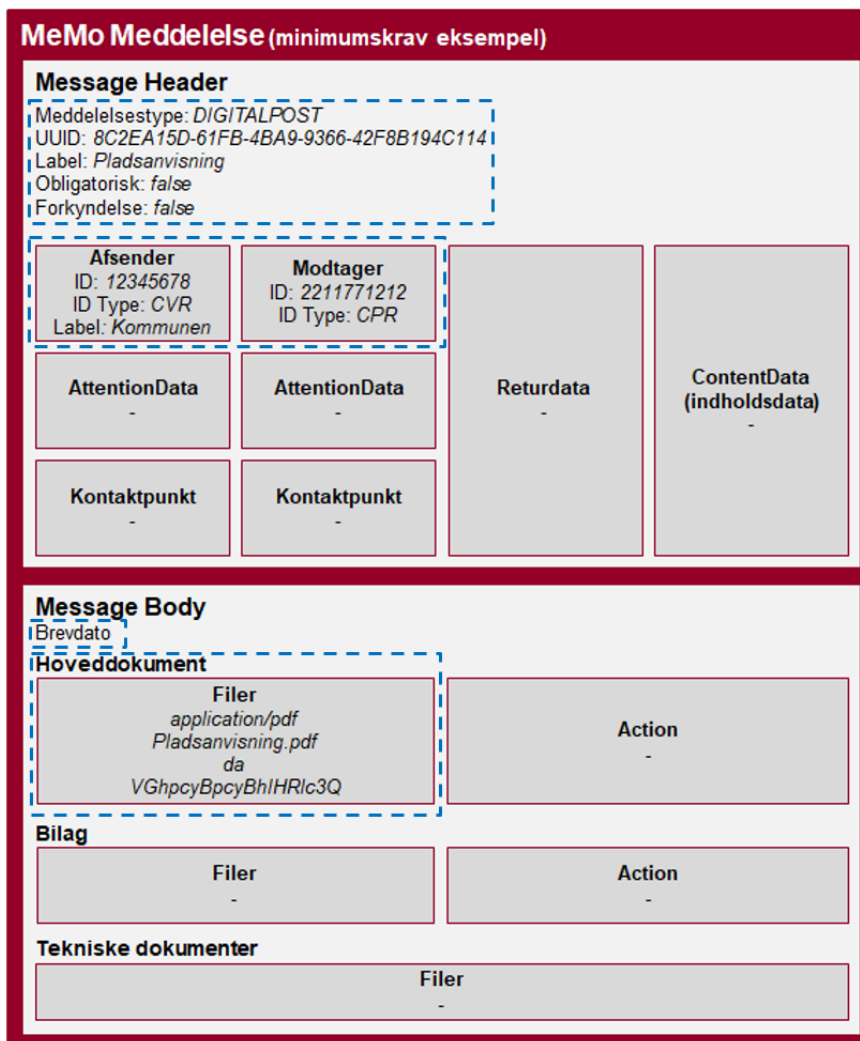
MeMo Meddelelse (minimumskrav eksempel)

Message Header

Meddelelsestype: DIGITALPOST
UUID: 8C2EA15D-61FB-4BA9-9366-42F8B194C114
Label: Pladsanvisning
Obligatorisk: false
Forkyndelse: false

Afsender
ID: 12345678
ID Type: CVR
Label: Kommunen

Modtager
ID: 2211771212
ID Type: CPR

Returdata
-

ContentData (indholdsdata)
-

AttentionData
-

AttentionData
-

Kontaktpunkt
-

Kontaktpunkt
-

Message Body

Brevdato

Hoveddokument

Filer
application/pdf
Pladsanvisning.pdf
da
VGhpcyBpcyBhIHRlc3Q

Action
-

Bilag

Filer
-

Action
-

Tekniske dokumenter

Filer
-